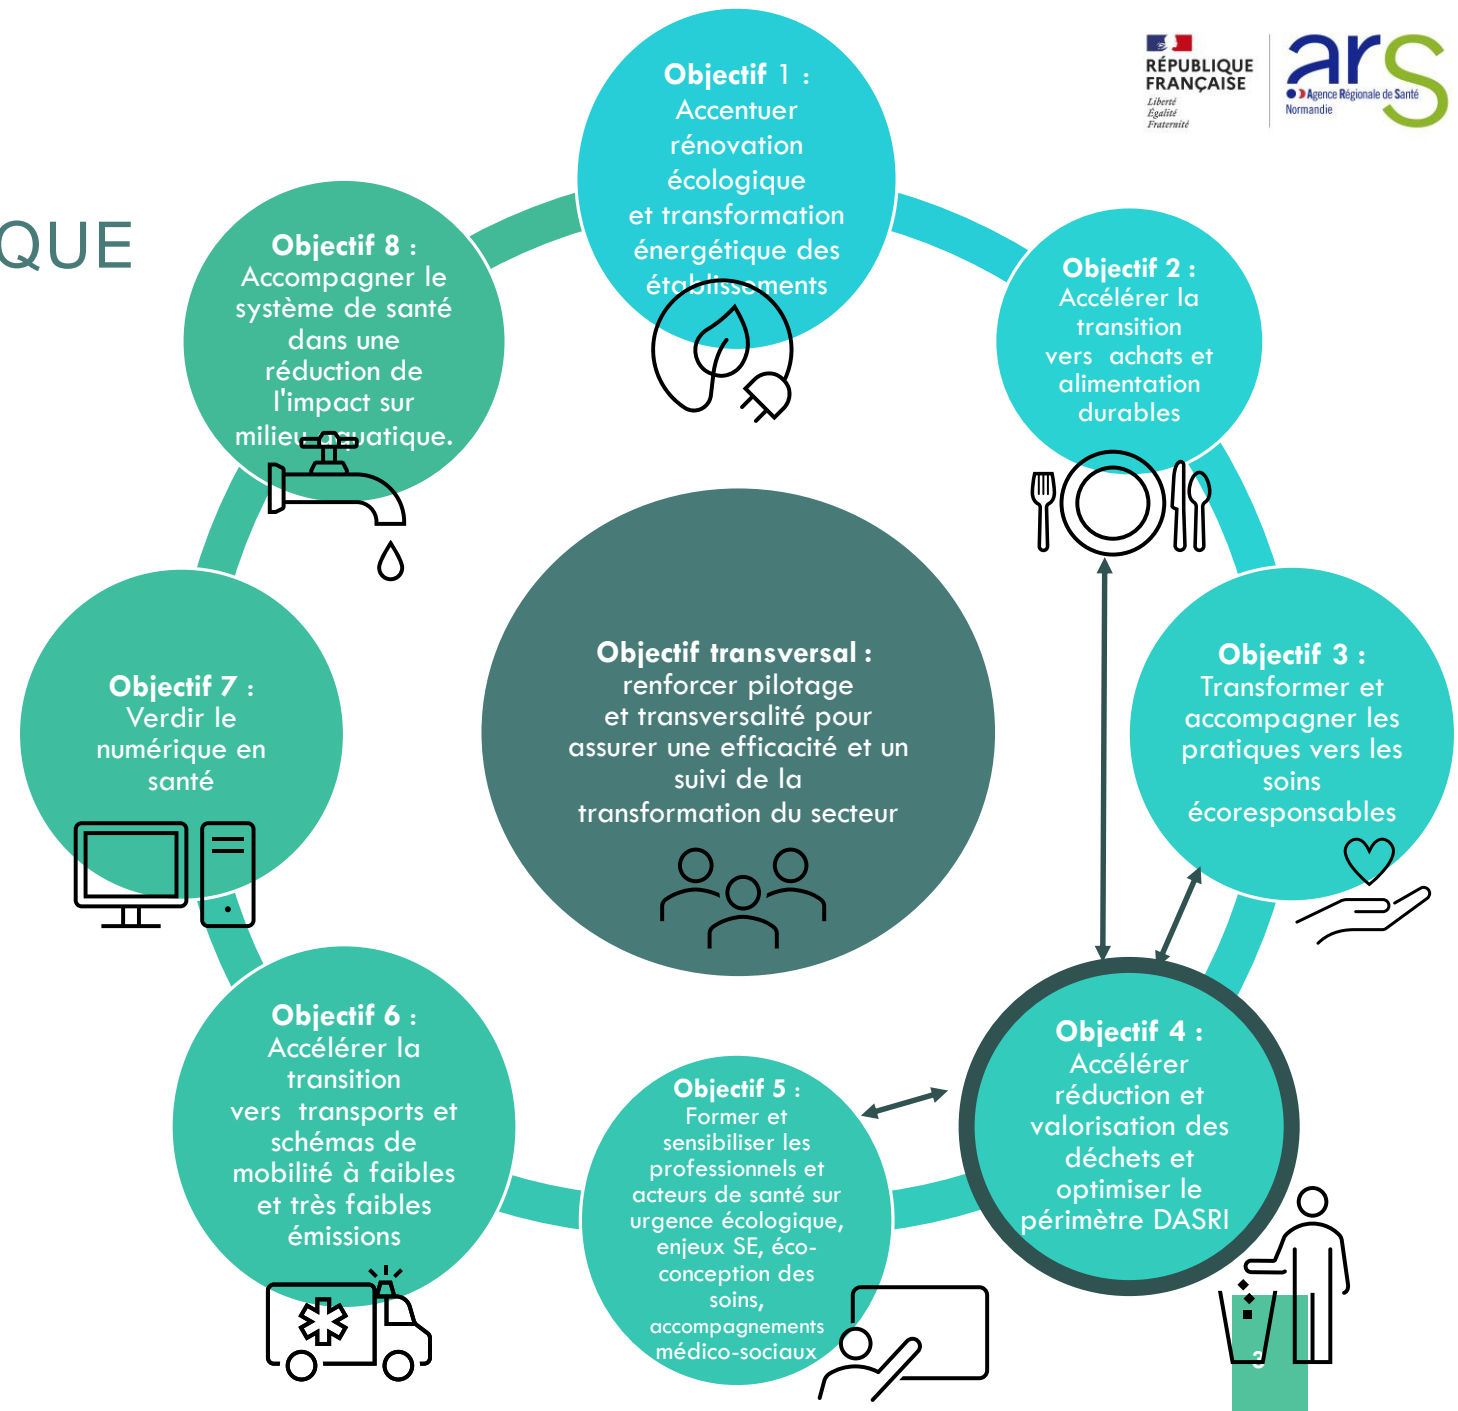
QUE

RÉPUBLIQUE FRANÇAISE
Liberté
Égalité
Fraternité

ars
Agence Régionale de Santé
Normandie

Objectif 1 : Accentuer rénovation écologique et transformation énergétique des établissements

Objectif 2 : Accélérer la transition vers achats et alimentation durables

Objectif 3 : Transformer et accompagner les pratiques vers les soins écoresponsables

Objectif 4 : Accélérer réduction et valorisation des déchets et optimiser le périmètre DASRI

Objectif 5 : Former et sensibiliser les professionnels et acteurs de santé sur urgence écologique, enjeux SE, éco-conception des soins, accompagnements médico-sociaux

Objectif 6 : Accélérer la transition vers transports et schémas de mobilité à faibles et très faibles émissions

Objectif 7 : Verdir le numérique en santé

Objectif 8 : Accompagner le système de santé dans une réduction de l'impact sur milieu aquatique.

Objectif transversal : renforcer pilotage et transversalité pour assurer une efficacité et un suivi de la transformation du secteur

3